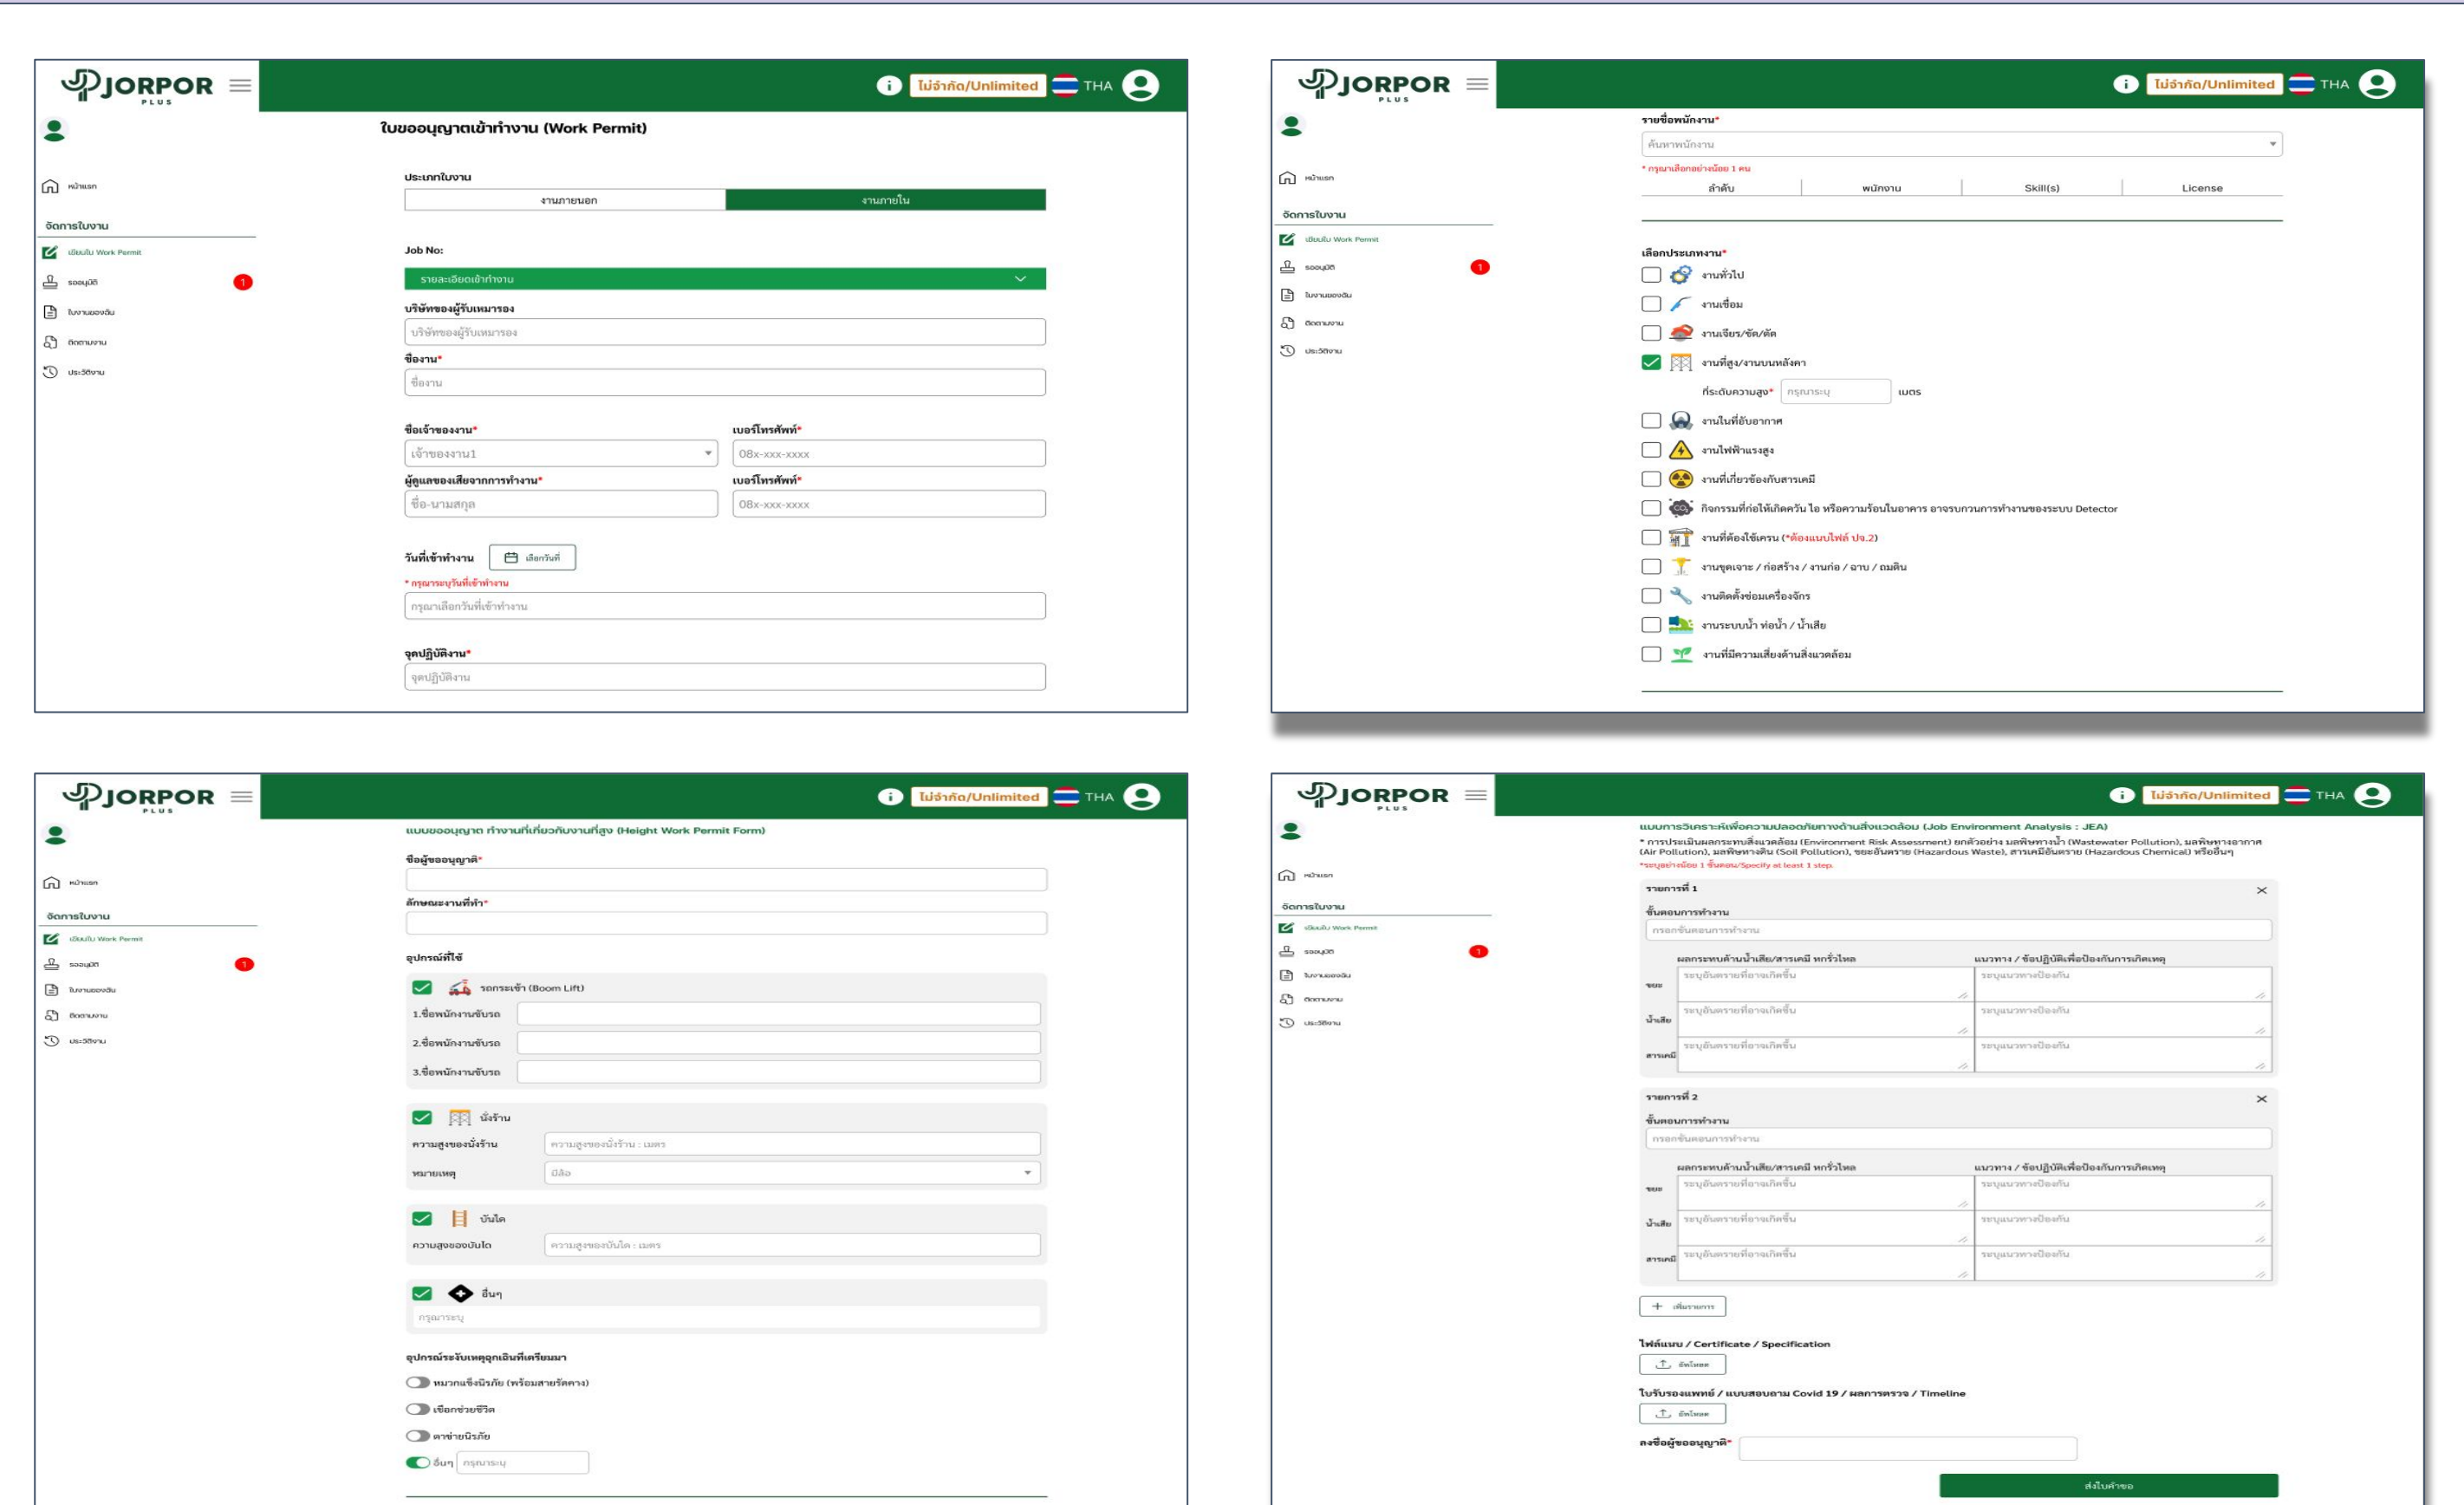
JORPOR PLUS
ไม่จำกัด/Unlimited THA

หน้าแรก
จัดการใบงาน
เขียนใบ Work Permit
รออนุมัติ 1
ใบงานของฉัน
ติดตามงาน
ประวัติงาน

ใบขออนุญาตเข้าทำงาน (Work Permit)

ประเภทใบงาน
งานภายนอก | งานภายใน

Job No:
รายละเอียดเข้าทำงาน
บริษัทของผู้รับเหมารอง
บริษัทของผู้รับเหมารอง
ชื่องาน*
ชื่องาน
ชื่อเจ้าของงาน*
เจ้าของงาน1
เบอร์โทรศัพท์*
08x-xxx-xxxx
ผู้ดูแลของเสียจากการทำงาน*
ชื่อ-นามสกุล
เบอร์โทรศัพท์*
08x-xxx-xxxx
วันที่เข้าทำงาน เลือกวันที่
* กรุณาระบุวันที่เข้าทำงาน
กรุณาเลือกวันที่เข้าทำงาน
จุดปฏิบัติงาน*
จุดปฏิบัติงาน

JORPOR PLUS
ไม่จำกัด/Unlimited THA

หน้าแรก
จัดการใบงาน
เขียนใบ Work Permit
รออนุมัติ 1
ใบงานของฉัน
ติดตามงาน
ประวัติงาน

รายชื่อพนักงาน*
ค้นหาพนักงาน
* กรุณาเลือกอย่างน้อย 1 คน

| ลำดับ | พนักงาน | Skill(s) | License |
|---|---|---|---|

เลือกประเภทงาน*
งานทั่วไป
งานเชื่อม
งานเจียร/ขัด/ตัด
งานที่สูง/งานบนหลังคา
ที่ระดับความสูง* กรุณาระบุ เมตร
งานในที่อับอากาศ
งานไฟฟ้าแรงสูง
งานที่เกี่ยวข้องกับสารเคมี
กิจกรรมที่ก่อให้เกิดควัน ไอ หรือความร้อนในอาคาร อาจรบกวนการทำงานของระบบ Detector
งานที่ต้องใช้เครน (*ต้องแนบไฟล์ ปจ.2)
งานขุดเจาะ / ก่อสร้าง / งานก่อ / ฉาบ / ถมดิน
งานติดตั้งซ่อมเครื่องจักร
งานระบบน้ำ ท่อน้ำ / น้ำเสีย
งานที่มีความเสี่ยงด้านสิ่งแวดล้อม

JORPOR PLUS
ไม่จำกัด/Unlimited THA

หน้าแรก
จัดการใบงาน
เขียนใบ Work Permit
รออนุมัติ 1
ใบงานของฉัน
ติดตามงาน
ประวัติงาน

แบบขออนุญาต ทำงานที่เกี่ยวกับงานที่สูง (Height Work Permit Form)
ชื่อผู้ขออนุญาต*
ลักษณะงานที่ทำ*
อุปกรณ์ที่ใช้
รถกระเช้า (Boom Lift)
1.ชื่อพนักงานขับรถ
2.ชื่อพนักงานขับรถ
3.ชื่อพนักงานขับรถ
นั่งร้าน
ความสูงของนั่งร้าน ความสูงของนั่งร้าน : เมตร
หมายเหตุ มีล้อ
บันได
ความสูงของบันได ความสูงของบันได : เมตร
อื่นๆ
กรุณาระบุ
อุปกรณ์ระงับเหตุฉุกเฉินที่เตรียมมา
หมวกแข็งนิรภัย (พร้อมสายรัดคาง)
เชือกช่วยชีวิต
ตาข่ายนิรภัย
อื่นๆ กรุณาระบุ

JORPOR PLUS
ไม่จำกัด/Unlimited THA

หน้าแรก
จัดการใบงาน
เขียนใบ Work Permit
รออนุมัติ 1
ใบงานของฉัน
ติดตามงาน
ประวัติงาน

แบบการวิเคราะห์เพื่อความปลอดภัยทางด้านสิ่งแวดล้อม (Job Environment Analysis : JEA)
* การประเมินผลกระทบสิ่งแวดล้อม (Environment Risk Assessment) ยกตัวอย่าง มลพิษทางน้ำ (Wastewater Pollution), มลพิษทางอากาศ (Air Pollution), มลพิษทางดิน (Soil Pollution), ขยะอันตราย (Hazardous Waste), สารเคมีอันตราย (Hazardous Chemical) หรืออื่นๆ
*ระบุอย่างน้อย 1 ขั้นตอน/Specify at least 1 step.

รายการที่ 1
ขั้นตอนการทำงาน
กรอกขั้นตอนการทำงาน
ผลกระทบด้านน้ำเสีย/สารเคมี หกรั่วไหล | แนวทาง / ข้อปฏิบัติเพื่อป้องกันการเกิดเหตุ
ขยะ ระบุอันตรายที่อาจเกิดขึ้น | ระบุแนวทางป้องกัน
น้ำเสีย ระบุอันตรายที่อาจเกิดขึ้น | ระบุแนวทางป้องกัน
สารเคมี ระบุอันตรายที่อาจเกิดขึ้น | ระบุแนวทางป้องกัน

รายการที่ 2
ขั้นตอนการทำงาน
กรอกขั้นตอนการทำงาน
ผลกระทบด้านน้ำเสีย/สารเคมี หกรั่วไหล | แนวทาง / ข้อปฏิบัติเพื่อป้องกันการเกิดเหตุ
ขยะ ระบุอันตรายที่อาจเกิดขึ้น | ระบุแนวทางป้องกัน
น้ำเสีย ระบุอันตรายที่อาจเกิดขึ้น | ระบุแนวทางป้องกัน
สารเคมี ระบุอันตรายที่อาจเกิดขึ้น | ระบุแนวทางป้องกัน

+ เพิ่มรายการ
ไฟล์แนบ / Certificate / Specification
อัพโหลด
ใบรับรองแพทย์ / แบบสอบถาม Covid 19 / ผลการตรวจ / Timeline
อัพโหลด
ลงชื่อผู้ขออนุญาต*
ส่งใบคำขอ